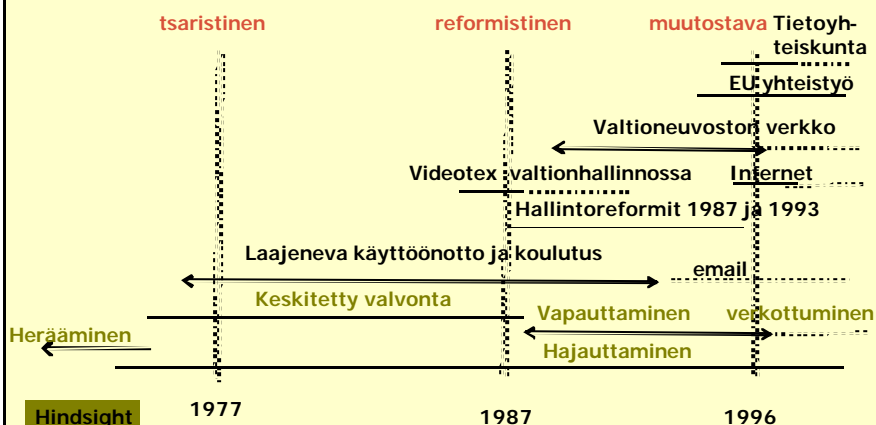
tsaristinen

reformistinen

muutostava

Tietoyhteiskunta

EU yhteistyö

Valtioneuvoston verkko

Videotex valtionhallinnossa

Internet

Hallintoreformit 1987 ja 1993

Laajeneva käyttöönotto ja koulutus

email

Keskitetty valvonta

Vapauttaminen

verkottuminen

Herääminen

Hajauttaminen

Hindsight

1977

1987

1996